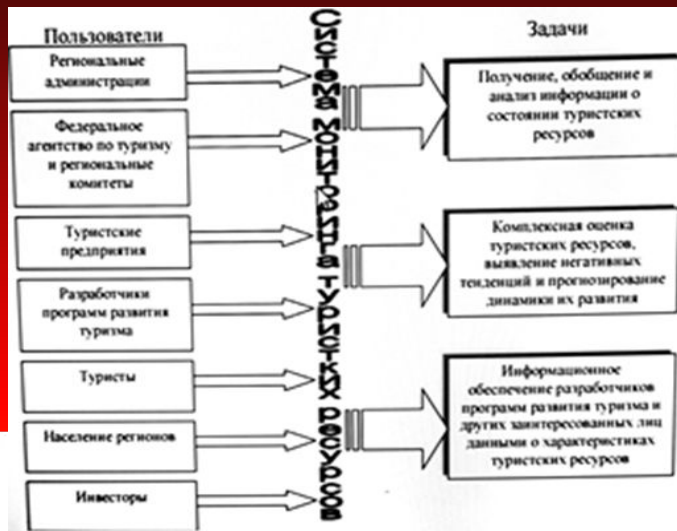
Пользователи

Региональные администрации

Федеральное агентство по туризму и региональные комитеты

Туристские предприятия

Разработчики программ развития туризма

Туристы

Население регионов

Инвесторы

Система мониторинга туристских ресурсов

Задачи

Получение, обобщение и анализ информации о состоянии туристских ресурсов

Комплексная оценка туристских ресурсов, выявление негативных тенденций и прогнозирование динамики их развития

Информационное обеспечение разработчиков программ развития туризма и других заинтересованных лиц данными о характеристиках туристских ресурсов